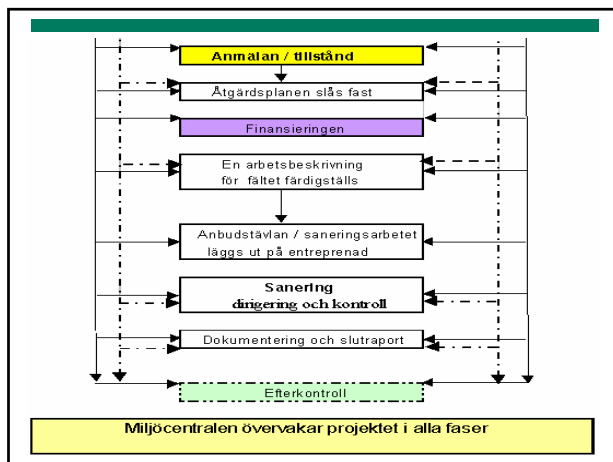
Anmälan / tillstånd

Åtgärdsplanen slås fast

Finansieringen

En arbetsbeskrivning för fältet färdigställs

Anbudstävlan / saneringsarbetet läggs ut på entreprenad

Sanering dirigering och kontroll

Dokumentering och slutraport

Efterkontroll

Miljöcentralen övervakar projektet i alla faser